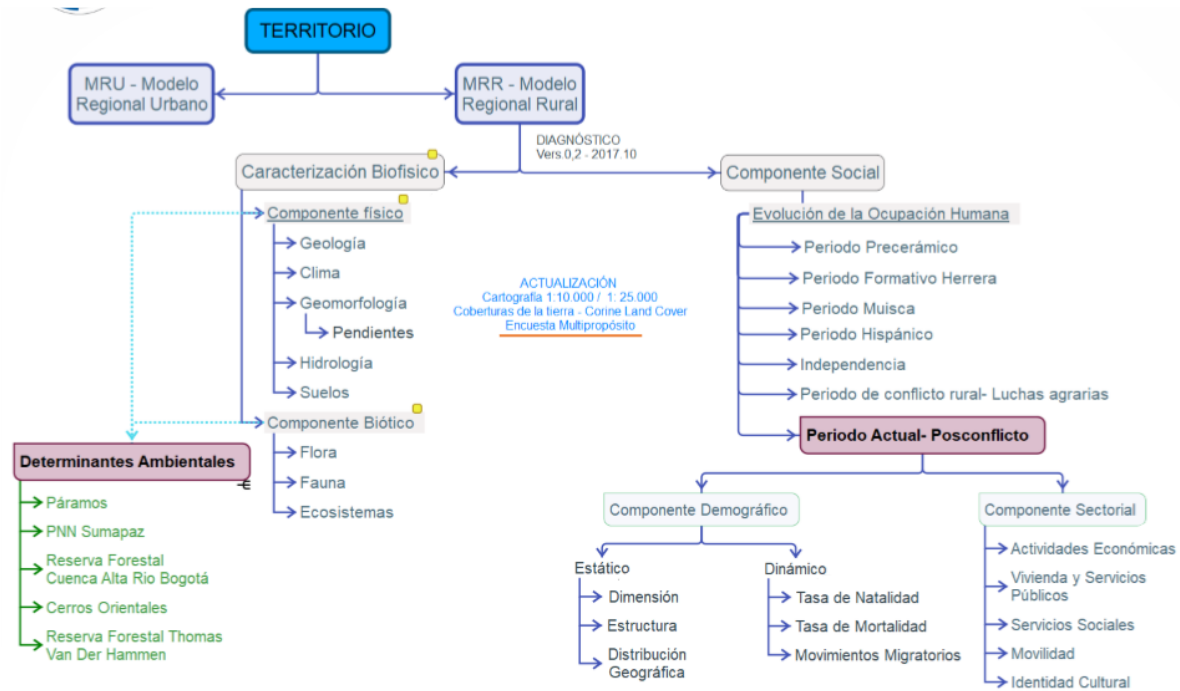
TERRITORIO

MRU - Modelo Regional Urbano

MRR - Modelo Regional Rural

DIAGNÓSTICO
Vers.0,2 - 2017.10

Caracterización Biofisico

Componente físico
Geología
Clima
Geomorfología
Pendientes
Hidrología
Suelos

Componente Biótico
Flora
Fauna
Ecosistemas

Determinantes Ambientales
Páramos
PNN Sumapaz
Reserva Forestal Cuenca Alta Rio Bogotá
Cerros Orientales
Reserva Forestal Thomas Van Der Hammen

ACTUALIZACIÓN
Cartografía 1:10.000 / 1: 25.000
Coberturas de la tierra - Corine Land Cover
Encuesta Multipropósito

Componente Social

Evolución de la Ocupación Humana
Periodo Precerámico
Periodo Formativo Herrera
Periodo Muisca
Periodo Hispánico
Independencia
Periodo de conflicto rural- Luchas agrarias
Periodo Actual- Posconflicto

Componente Demográfico
Estático
Dimensión
Estructura
Distribución Geográfica
Dinámico
Tasa de Natalidad
Tasa de Mortalidad
Movimientos Migratorios

Componente Sectorial
Actividades Económicas
Vivienda y Servicios Públicos
Servicios Sociales
Movilidad
Identidad Cultural